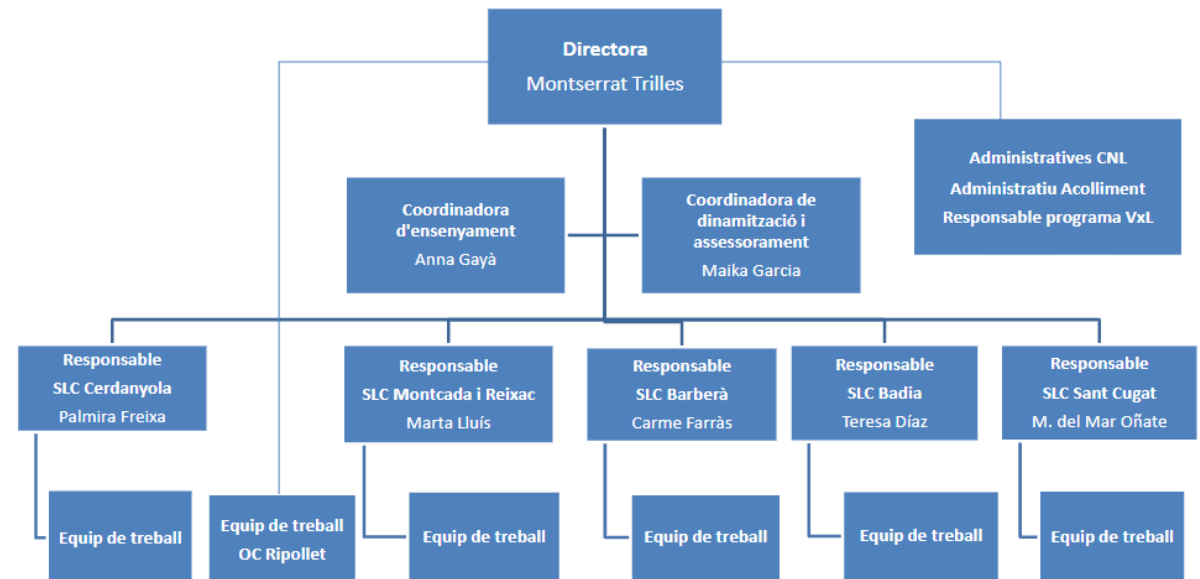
Directora
Montserrat Trilles

Administratives CNL
Administratiu Acolliment
Responsable programa VxL

Coordinadora d'ensenyament
Anna Gayà

Coordinadora de dinamització i assessorament
Maika Garcia

Responsable
SLC Cerdanyola
Palmira Freixa

Responsable
SLC Montcada i Reixac
Marta Lluís

Responsable
SLC Barberà
Carme Farràs

Responsable
SLC Badia
Teresa Díaz

Responsable
SLC Sant Cugat
M. del Mar Oñate

Equip de treball

Equip de treball
OC Ripollet

Equip de treball

Equip de treball

Equip de treball

Equip de treball